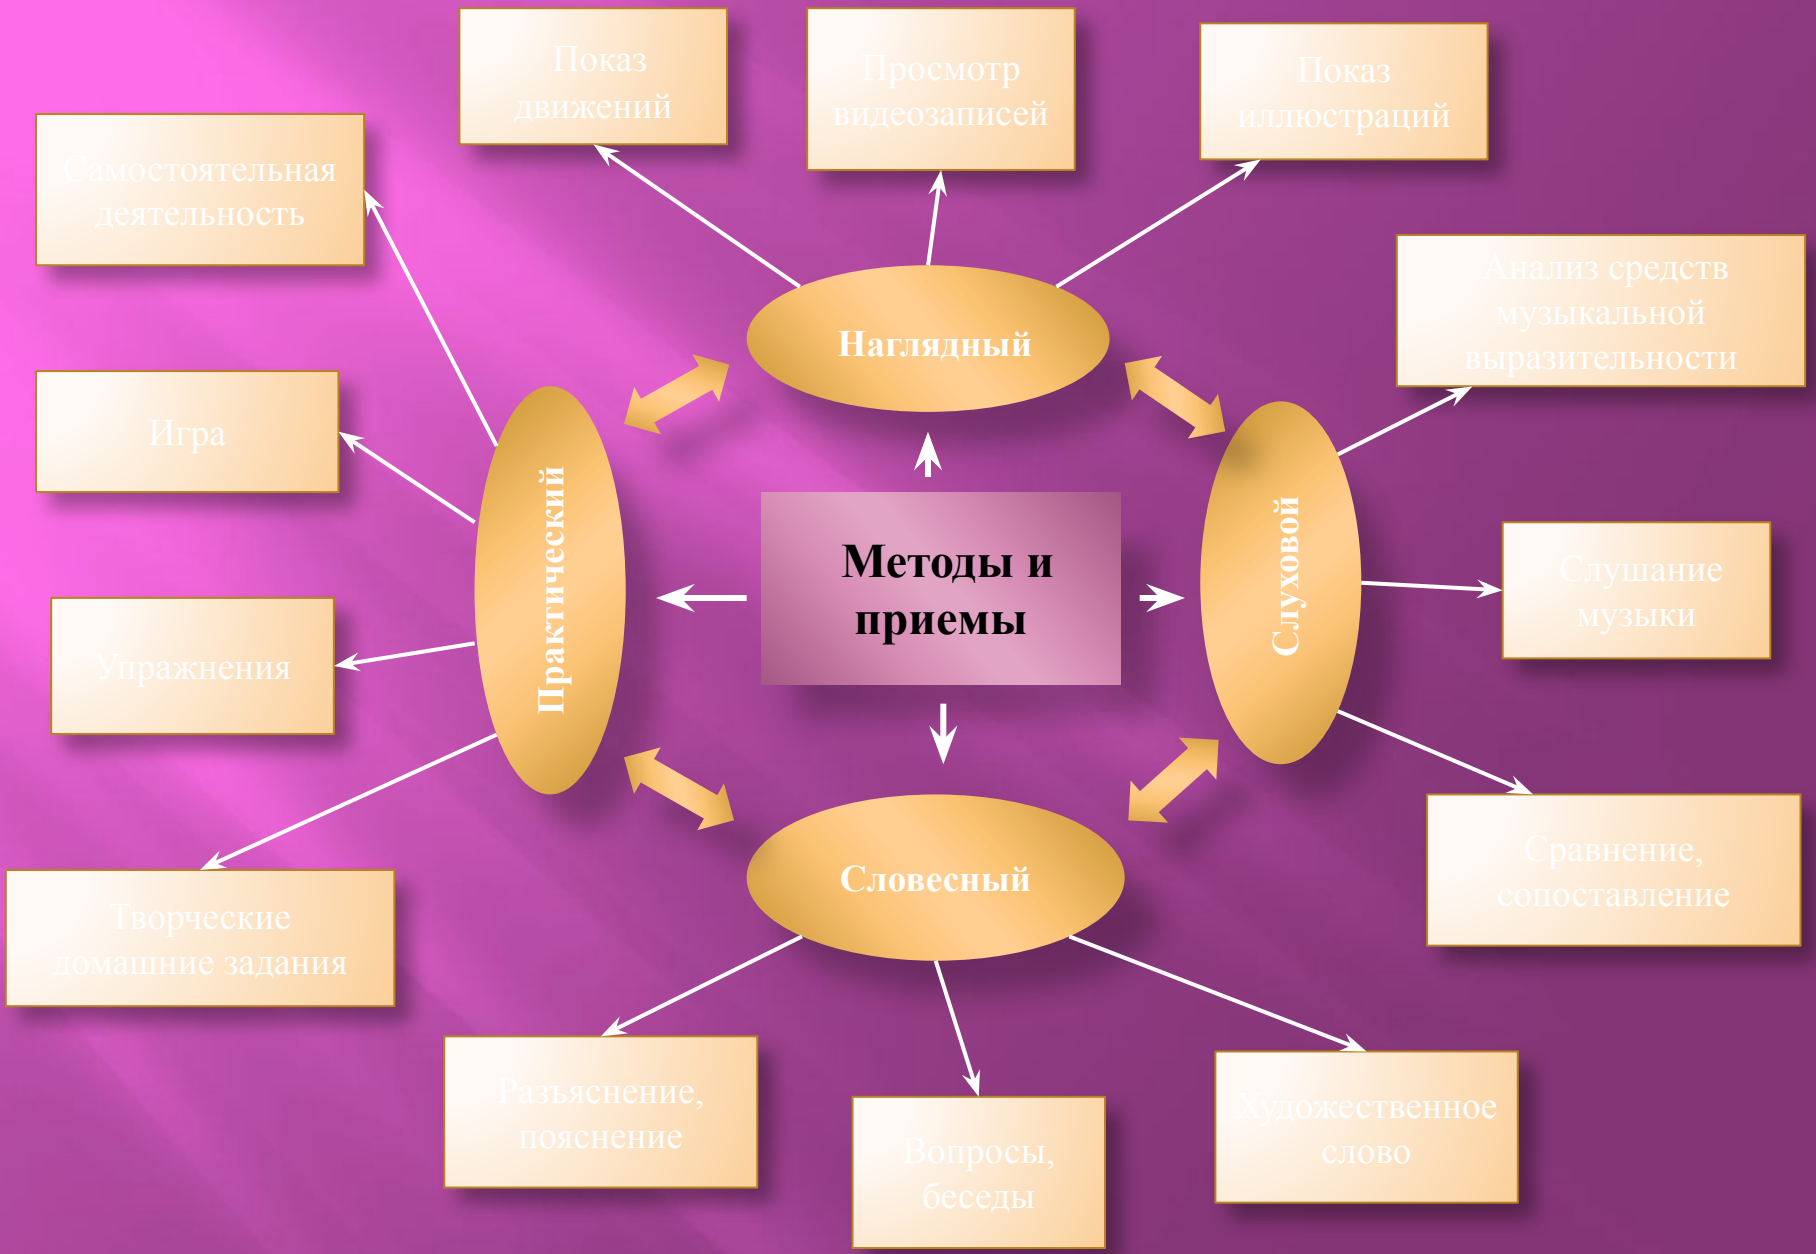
Методы и приемы

Наглядный

Показ движений

Просмотр видеозаписей

Показ иллюстраций

Слуховой

Анализ средств музыкальной выразительности

Слушание музыки

Сравнение, сопоставление

Словесный

Разъяснение, пояснение

Вопросы, беседы

Художественное слово

Практический

Самостоятельная деятельность

Игра

Упражнения

Творческие домашние задания